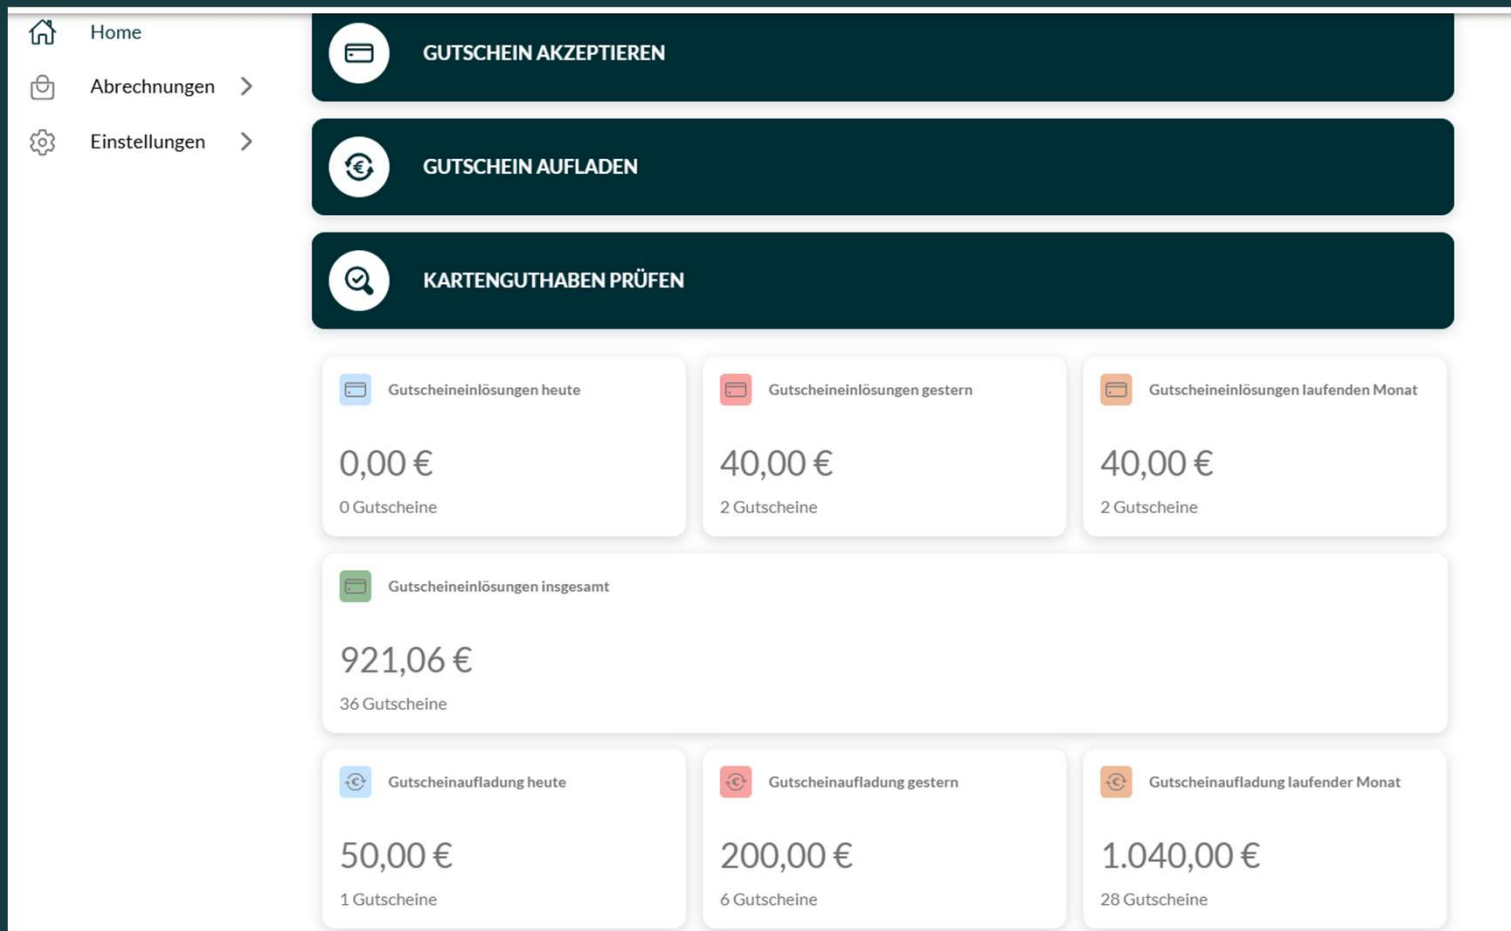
Home

Abrechnungen

Einstellungen

GUTSCHEIN AKZEPTIEREN

GUTSCHEIN AUFLADEN

KARTENGUTHABEN PRÜFEN

Gutscheineinlösungen heute

0,00 €

0 Gutscheine

Gutscheineinlösungen gestern

40,00 €

2 Gutscheine

Gutscheineinlösungen laufenden Monat

40,00 €

2 Gutscheine

Gutscheineinlösungen insgesamt

921,06 €

36 Gutscheine

Gutscheinaufladung heute

50,00 €

1 Gutscheine

Gutscheinaufladung gestern

200,00 €

6 Gutscheine

Gutscheinaufladung laufender Monat

1.040,00 €

28 Gutscheine